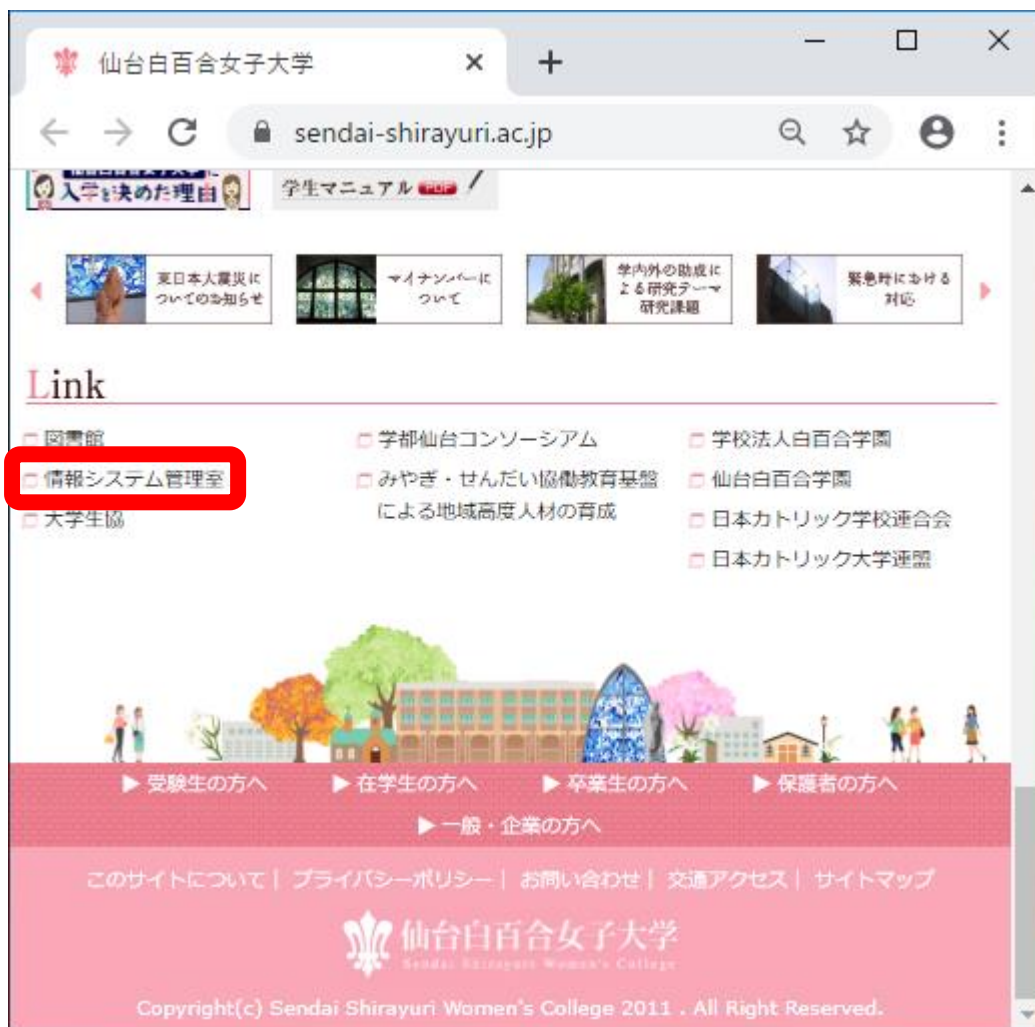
仙台白百合女子大学 ×
+
sendai-shirayuri.ac.jp

入学を決めた理由
学生マニュアル PDF

東日本大震災についてのお知らせ
マイナンバーについて
学内外の助成による研究テーマ研究課題
緊急時における対応

Link

図書館
情報システム管理室
大学生協
学都仙台コンソーシアム
みやぎ・せんだい協働教育基盤による地域高度人材の育成
学校法人白百合学園
仙台白百合学園
日本カトリック学校連合会
日本カトリック大学連盟

▶ 受験生の方へ ▶ 在学生の方へ ▶ 卒業生の方へ ▶ 保護者の方へ
▶ 一般・企業の方へ

このサイトについて | プライバシーポリシー | お問い合わせ | 交通アクセス | サイトマップ

仙台白百合女子大学
Sendai Shirayuri Women's College

Copyright(c) Sendai Shirayuri Women's College 2011 . All Right Reserved.